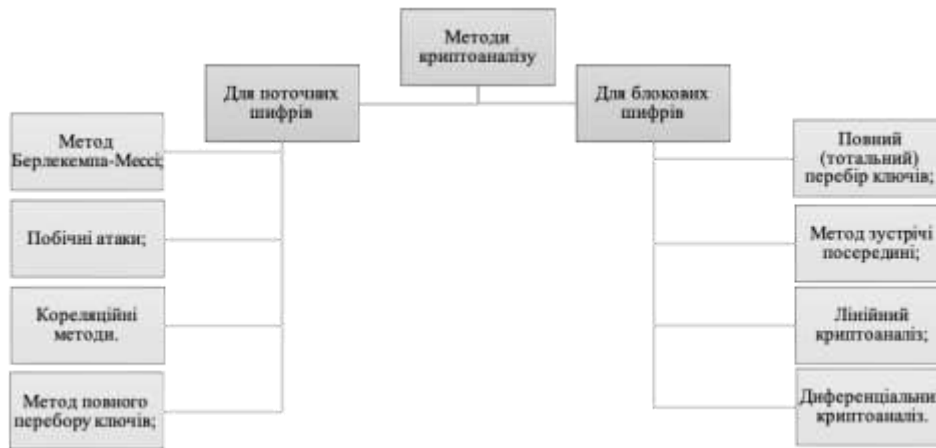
Методи криптоаналізу

Для поточних шифрів

Метод Берлекемпа-Мессі;

Побічні атаки;

Кореляційні методи.

Метод повного перебору ключів;

Для блокових шифрів

Повний (тотальний) перебір ключів;

Метод зустрічі посередині;

Лінійний криптоаналіз;

Диференціальний криптоаналіз.